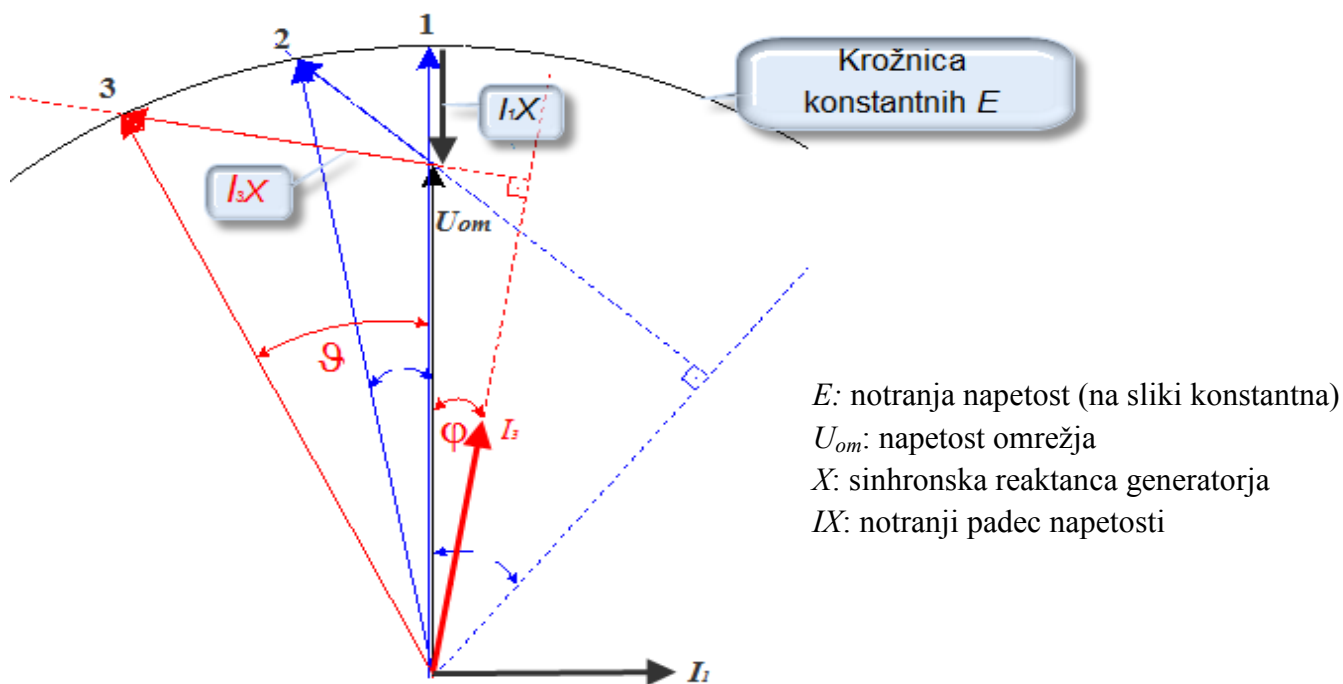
1

2

3

Krožnica konstantnih $E$

$I_1X$

$I_3X$

$U_{om}$

$\vartheta$

$\varphi$

$I_3$

$I_1$

$E$: notranja napetost (na sliki konstantna)
$U_{om}$: napetost omrežja
$X$: sinhronska reaktanca generatorja
$IX$: notranji padec napetosti